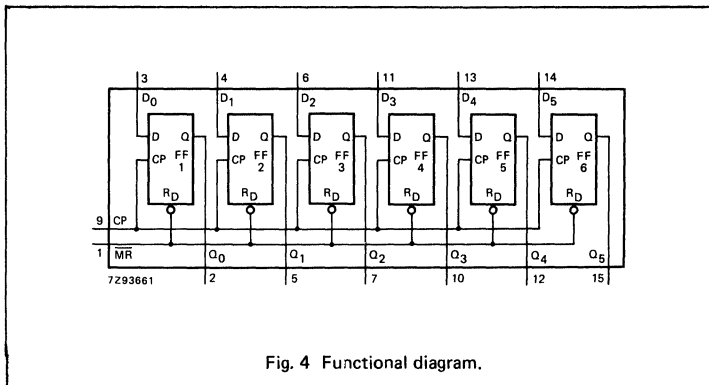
3 $D_0$ 4 $D_1$ 6 $D_2$ 11 $D_3$ 13 $D_4$ 14 $D_5$

D Q CP FF 1 $R_D$

D Q CP FF 2 $R_D$

D Q CP FF 3 $R_D$

D Q CP FF 4 $R_D$

D Q CP FF 5 $R_D$

D Q CP FF 6 $R_D$

9 CP

1 $\overline{MR}$

$Q_0$ 2 $Q_1$ 5 $Q_2$ 7 $Q_3$ 10 $Q_4$ 12 $Q_5$ 15

7Z93661

Fig. 4 Functional diagram.